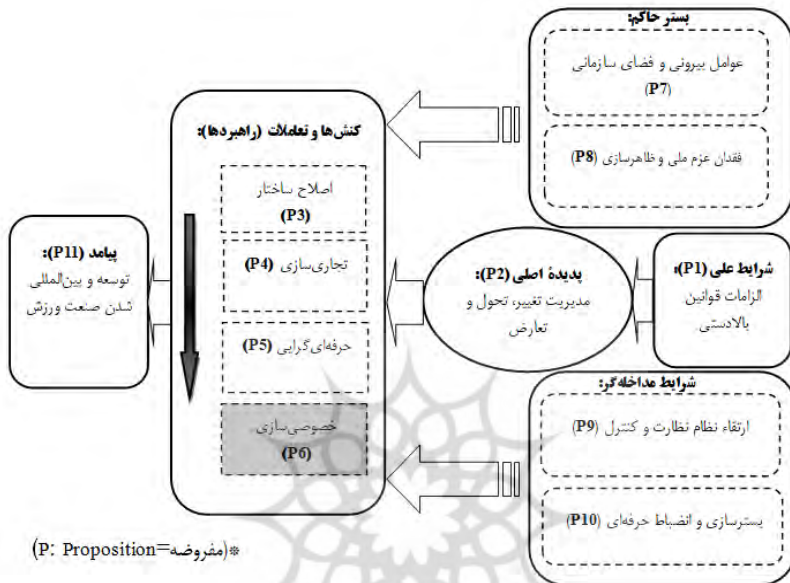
بستر حاکم:

عوامل بیرونی و فضای سازمانی (P7)

فقدان عزم ملی و ظاهرسازی (P8)

کنش‌ها و تعاملات (راهبردها):

اصلاح ساختار (P3)

تجاری‌سازی (P4)

حرفه‌ای‌گرایی (P5)

خصوصی‌سازی (P6)

پیامد (P11):
توسعه و بین‌المللی شدن صنعت ورزش

پدیدهٔ اصلی (P2):
مدیریت تغییر، تحول و تعارض

شرایط علی (P1):
الزامات قوانین بالادستی

شرایط مداخله‌گر:

ارتقاء نظام نظارت و کنترل (P9)

بسترسازی و انضباط حرفه‌ای (P10)

*(مفروضه=P: Proposition)